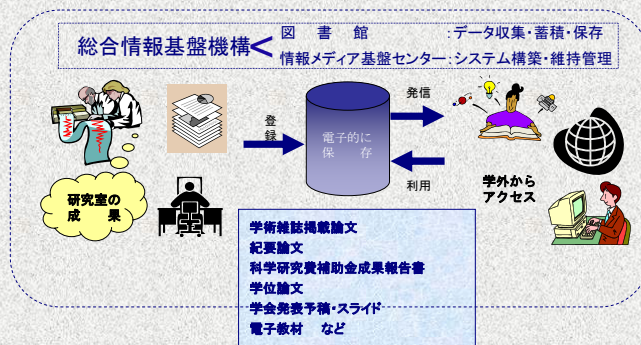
総合情報基盤機構 < 図　書　館　　　　　:データ収集・蓄積・保存
情報メディア基盤センター:システム構築・維持管理

研究室の
成　果

登
録

電子的に
保　存

発信

利用

学外から
アクセス

学術雑誌掲載論文
紀要論文
科学研究費補助金成果報告書
学位論文
学会発表予稿・スライド
電子教材　など